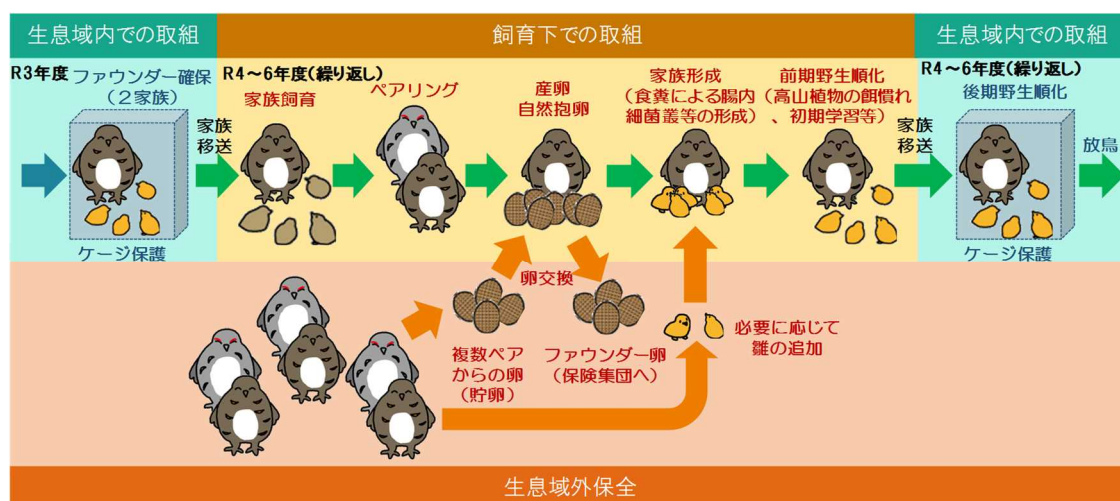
生息域内での取組

飼育下での取組

生息域内での取組

R3年度 ファウンダー確保（２家族）

家族移送

ケージ保護

R4～6年度（繰り返し）

家族飼育

ペアリング

産卵
自然抱卵

家族形成
（食糞による腸内細菌叢等の形成）

前期野生順化
（高山植物の餌慣れ、初期学習等）

家族移送

R4～6年度（繰り返し）
後期野生順化

ケージ保護

放鳥

卵交換

複数ペアからの卵（貯卵）

ファウンダー卵（保険集団へ）

必要に応じて雛の追加

生息域外保全